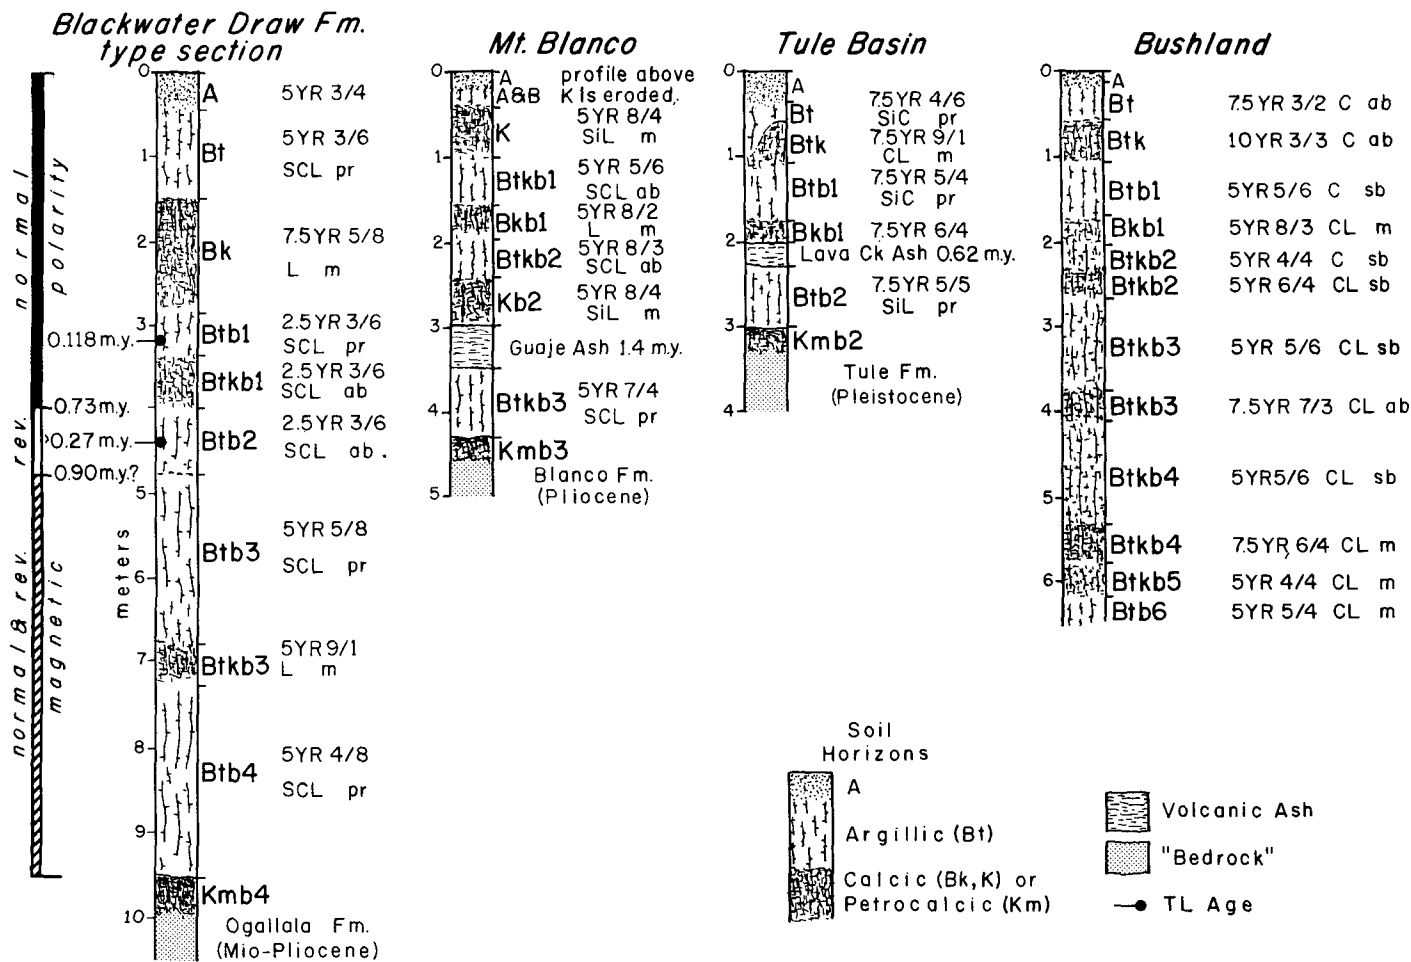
Blackwater Draw Fm. type section

normal polarity
rev.
normal & rev. magnetic

meters

0
A 5YR 3/4
1
Bt 5YR 3/6 SCL pr
2
Bk 7.5YR 5/8 L m
3
0.118 m.y.
Btb1 2.5YR 3/6 SCL pr
Btkb1 2.5YR 3/6 SCL ab
0.73 m.y.
4
0.27 m.y.
Btb2 2.5YR 3/6 SCL ab.
0.90 m.y.?
5
Btb3 5YR 5/8 SCL pr
6
7
Btkb3 5YR 9/1 L m
8
Btb4 5YR 4/8 SCL pr
9
Kmb4
10
Ogallala Fm. (Mio-Pliocene)

Mt. Blanco

0
A
A&B profile above K is eroded.
K 5YR 8/4 SiL m
1
Btkb1 5YR 5/6 SCL ab
Bkb1 5YR 8/2 L m
2
Btkb2 5YR 8/3 SCL ab
Kb2 5YR 8/4 SiL m
3
Guaje Ash 1.4 m.y.
4
Btkb3 5YR 7/4 SCL pr
Kmb3
5
Blanco Fm. (Pliocene)

Tule Basin

0
A
Bt 7.5YR 4/6 SiC pr
1
Btk 7.5YR 9/1 CL m
Btb1 7.5YR 5/4 SiC pr
2
Bkb1 7.5YR 6/4
Lava Ck Ash 0.62 m.y.
Btb2 7.5YR 5/5 SiL pr
3
Kmb2
4
Tule Fm. (Pleistocene)

Bushland

0
A
Bt 7.5YR 3/2 C ab
1
Btk 10YR 3/3 C ab
Btb1 5YR 5/6 C sb
2
Bkb1 5YR 8/3 CL m
Btkb2 5YR 4/4 C sb
Btkb2 5YR 6/4 CL sb
3
Btkb3 5YR 5/6 CL sb
4
Btkb3 7.5YR 7/3 CL ab
5
Btkb4 5YR5/6 CL sb
Btkb4 7.5YR 6/4 CL m
6
Btkb5 5YR 4/4 CL m
Btb6 5YR 5/4 CL m

Soil Horizons
A
Argillic (Bt)
Calcic (Bk, K) or Petrocalcic (Km)
Volcanic Ash
"Bedrock"
TL Age